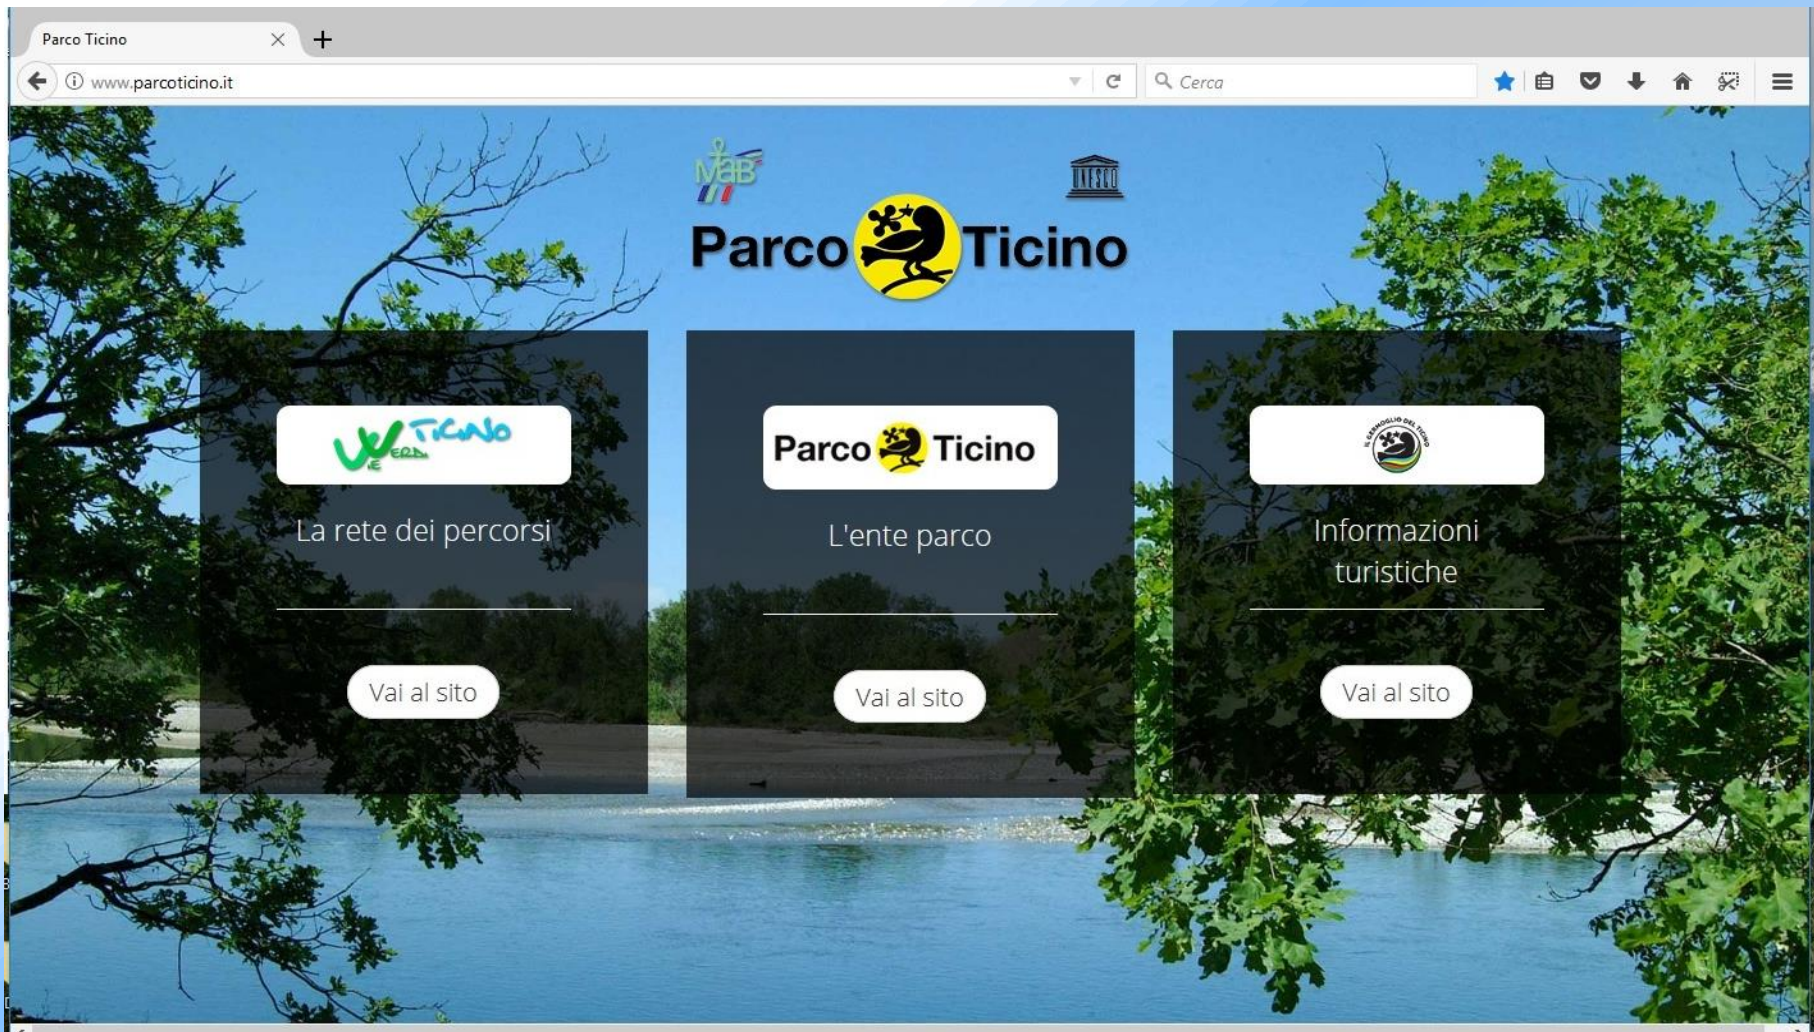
Parco Ticino

www.parcoticino.it

Cerca

MaB

UNESCO

Parco Ticino

Vie Verdi Ticino

La rete dei percorsi

Vai al sito

Parco Ticino

L'ente parco

Vai al sito

Il Germoglio del Ticino

Informazioni turistiche

Vai al sito